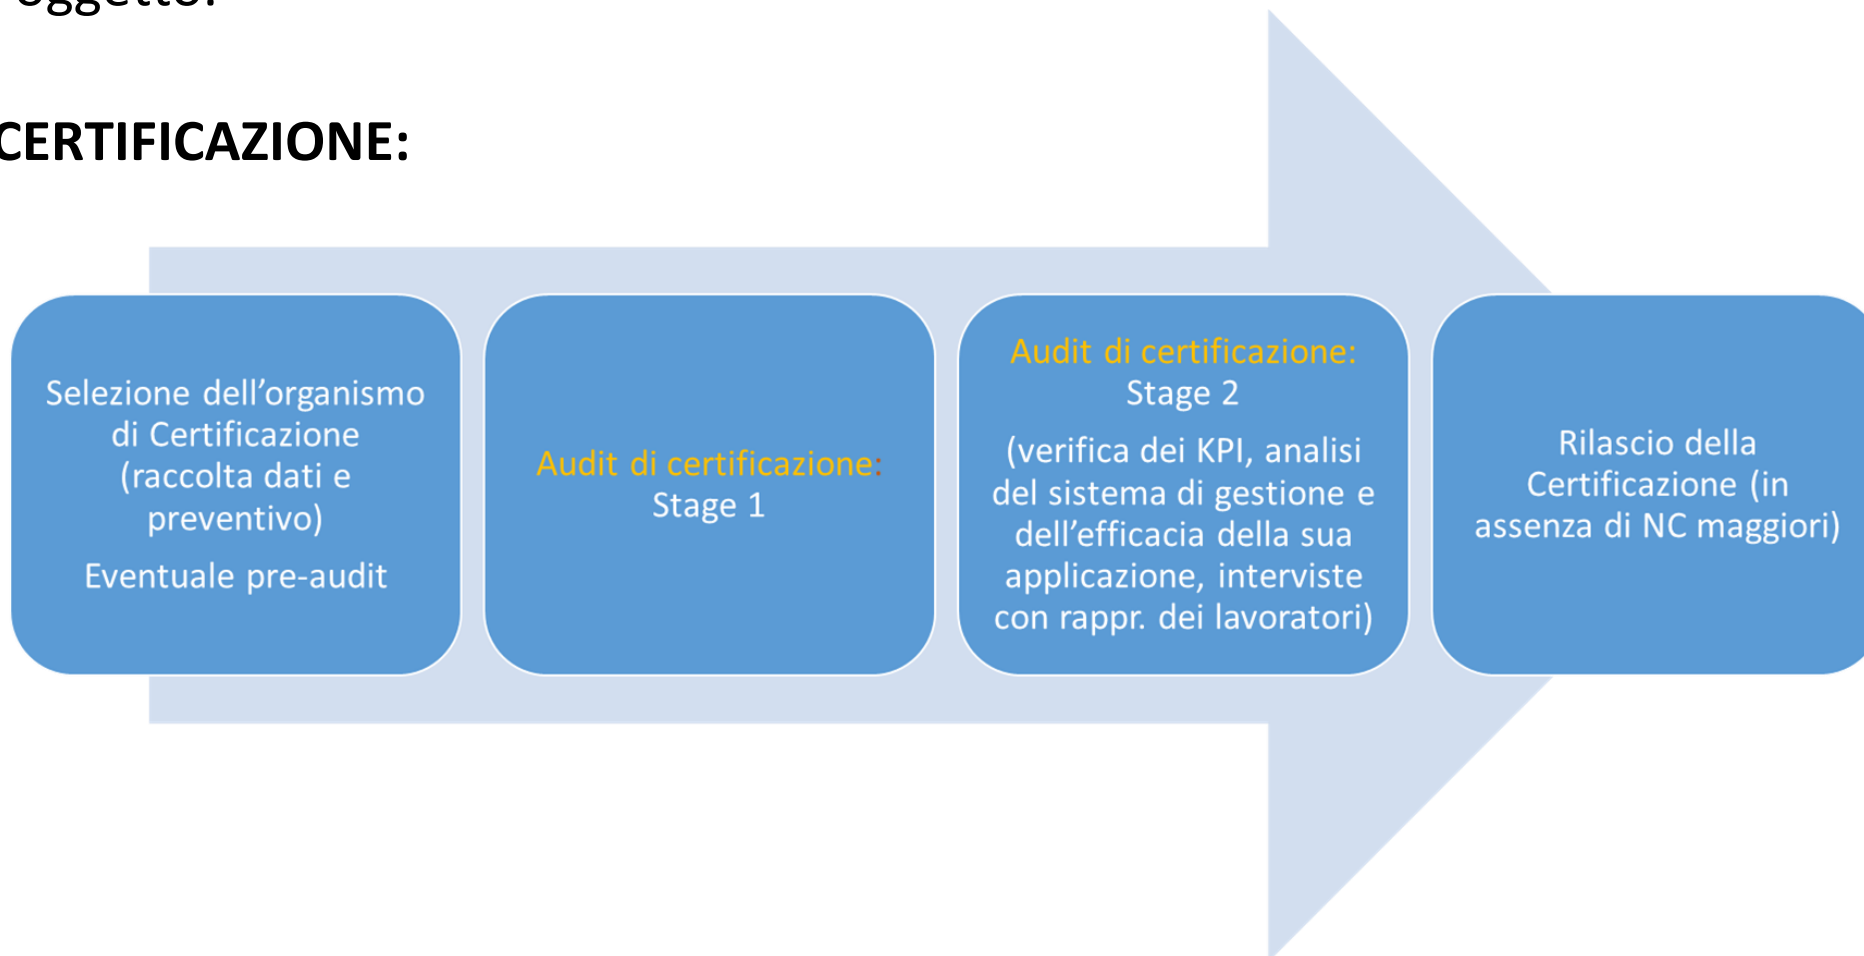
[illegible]

CERTIFICAZIONE:

Selezione dell’organismo di Certificazione (raccolta dati e preventivo)

Eventuale pre-audit

Audit di certificazione: Stage 1

Audit di certificazione: Stage 2

(verifica dei KPI, analisi del sistema di gestione e dell’efficacia della sua applicazione, interviste con rappr. dei lavoratori)

Rilascio della Certificazione (in assenza di NC maggiori)